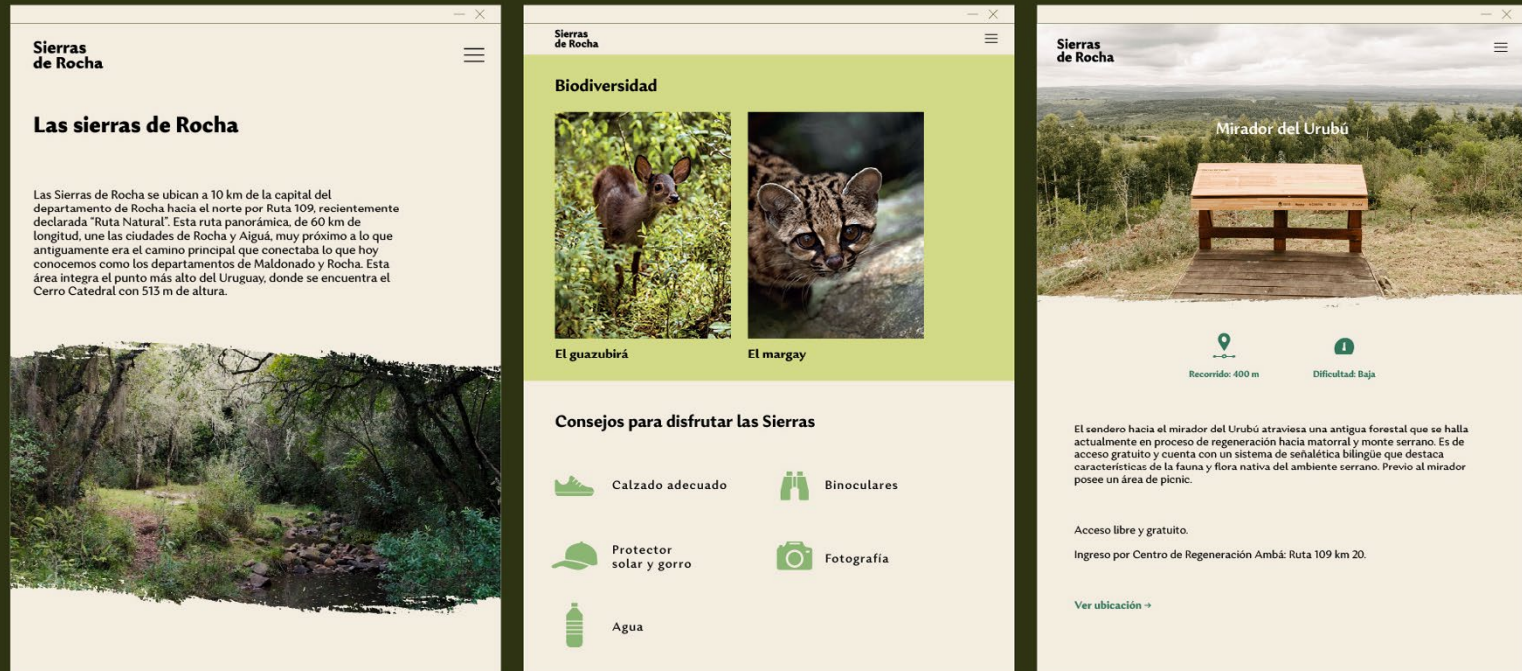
Sierras de Rocha

Las sierras de Rocha

Las Sierras de Rocha se ubican a 10 km de la capital del departamento de Rocha hacia el norte por Ruta 109, recientemente declarada "Ruta Natural". Esta ruta panorámica, de 60 km de longitud, une las ciudades de Rocha y Aiguá, muy próximo a lo que antiguamente era el camino principal que conectaba lo que hoy conocemos como los departamentos de Maldonado y Rocha. Esta área integra el punto más alto del Uruguay, donde se encuentra el Cerro Catedral con 513 m de altura.

Sierras de Rocha

Biodiversidad

El guazubirá

El margay

Consejos para disfrutar las Sierras

Calzado adecuado

Binoculares

Protector solar y gorro

Fotografía

Agua

Sierras de Rocha

Mirador del Urubú

Recorrido: 400 m

Dificultad: Baja

El sendero hacia el mirador del Urubú atraviesa una antigua forestal que se halla actualmente en proceso de regeneración hacia matorral y monte serrano. Es de acceso gratuito y cuenta con un sistema de señalética bilingüe que destaca características de la fauna y flora nativa del ambiente serrano. Previo al mirador posee un área de picnic.

Acceso libre y gratuito.

Ingreso por Centro de Regeneración Ambá: Ruta 109 km 20.

Ver ubicación →